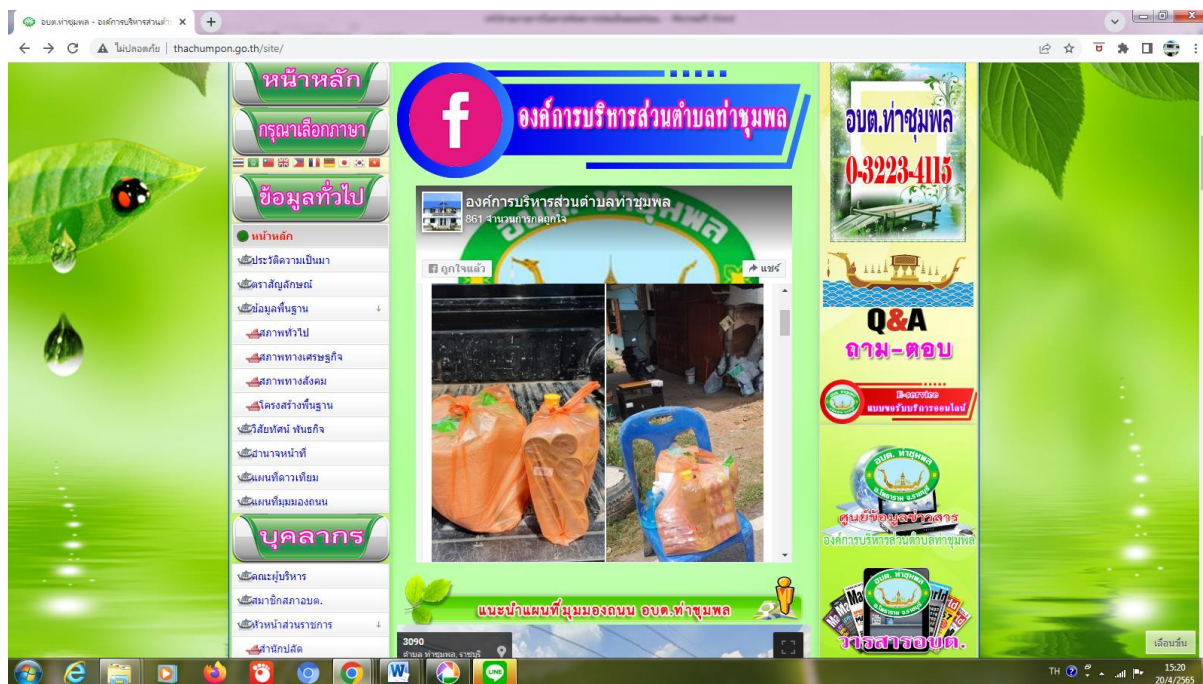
อบต.ท่าชุมพล - องค์การบริหารส่วนตำ ×

ไม่ปลอดภัย | thachumpon.go.th/site/

หน้าหลัก

กรุณาเลือกภาษา

ข้อมูลทั่วไป

หน้าหลัก

ประวัติความเป็นมา

ตราสัญลักษณ์

ข้อมูลพื้นฐาน

สภาพทั่วไป

สภาพทางเศรษฐกิจ

สภาพทางสังคม

โครงสร้างพื้นฐาน

วิสัยทัศน์ พันธกิจ

อำนาจหน้าที่

แผนที่ดาวเทียม

แผนที่มุมมองถนน

บุคลากร

คณะผู้บริหาร

สมาชิกสภาอบต.

หัวหน้าส่วนราชการ

สำนักปลัด

องค์การบริหารส่วนตำบลท่าชุมพล

องค์การบริหารส่วนตำบลท่าชุมพล
861 จำนวนการกดถูกใจ

ถูกใจแล้ว

แชร์

แนะนำแผนที่มุมมองถนน อบต.ท่าชุมพล

3090
ตำบล ท่าชุมพล, ราชบุรี

อบต.ท่าชุมพล
0-3223-4115

Q&A
ถาม-ตอบ

E-service
แบบขอรับบริการออนไลน์

ศูนย์ข้อมูลข่าวสาร
องค์การบริหารส่วนตำบลท่าชุมพล

วารสารอบต.

เลื่อนขึ้น

TH 15:20 20/4/2565